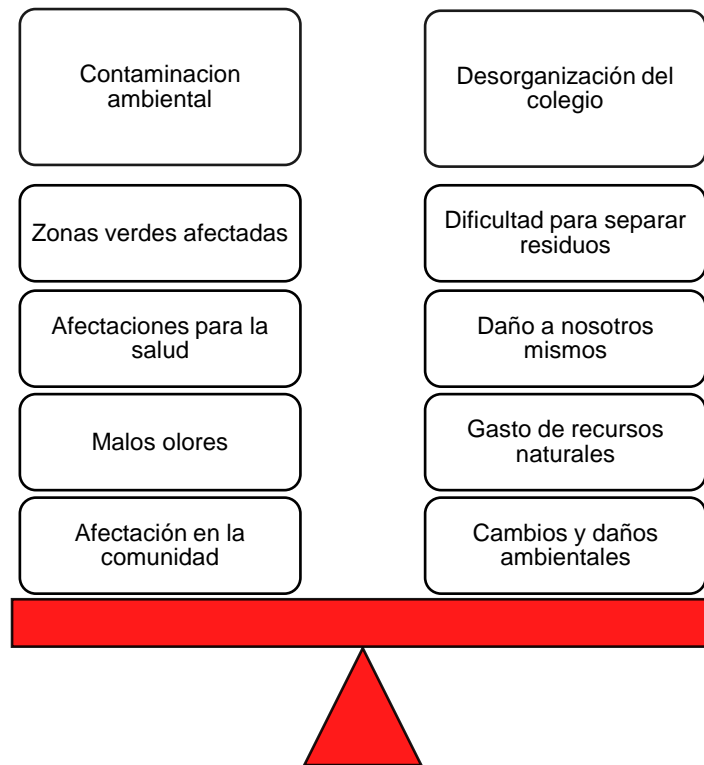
Contaminacion ambiental

Zonas verdes afectadas

Afectaciones para la salud

Malos olores

Afectación en la comunidad

Desorganización del colegio

Dificultad para separar residuos

Daño a nosotros mismos

Gasto de recursos naturales

Cambios y daños ambientales